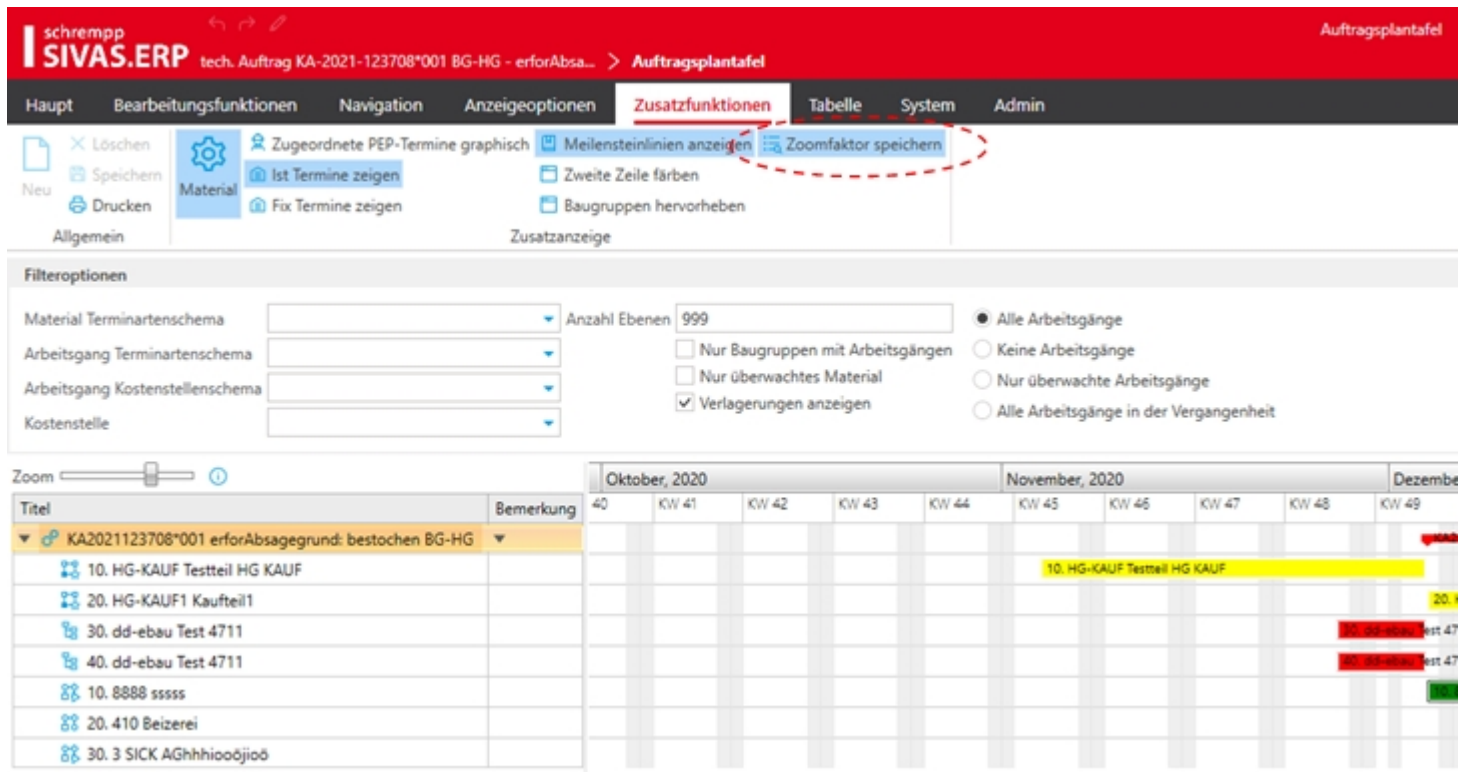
schrempp
SIVAS.ERP tech. Auftrag KA-2021-123708*001 BG-HG - erforAbsa... > Auftragsplantafel

Auftragsplantafel

Haupt Bearbeitungsfunktionen Navigation Anzeigeoptionen Zusatzfunktionen Tabelle System Admin

Neu
Löschen
Speichern
Drucken
Allgemein

Material
Zugeordnete PEP-Termine graphisch
Ist Termine zeigen
Fix Termine zeigen
Meilensteinlinien anzeigen
Zweite Zeile färben
Baugruppen hervorheben
Zoomfaktor speichern
Zusatzanzeige

Filteroptionen

Material Terminartenschema
Arbeitsgang Terminartenschema
Arbeitsgang Kostenstellenschema
Kostenstelle
Anzahl Ebenen 999
Nur Baugruppen mit Arbeitsgängen
Nur überwachtes Material
Verlagerungen anzeigen
Alle Arbeitsgänge
Keine Arbeitsgänge
Nur überwachte Arbeitsgänge
Alle Arbeitsgänge in der Vergangenheit

Zoom

| Titel | Bemerkung |
|---|---|
| KA2021123708*001 erforAbsagegrund: bestochen BG-HG | |
| 10. HG-KAUF Testteil HG KAUF | |
| 20. HG-KAUF1 Kaufteil1 | |
| 30. dd-ebau Test 4711 | |
| 40. dd-ebau Test 4711 | |
| 10. 8888 sssss | |
| 20. 410 Beizerei | |
| 30. 3 SICK AGhhhiooöjioö | |

Oktober, 2020
November, 2020
Dezembe
40 KW 41 KW 42 KW 43 KW 44 KW 45 KW 46 KW 47 KW 48 KW 49

10. HG-KAUF Testteil HG KAUF
20. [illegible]
30. dd-ebau Test 47
40. dd-ebau Test 47
10. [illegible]